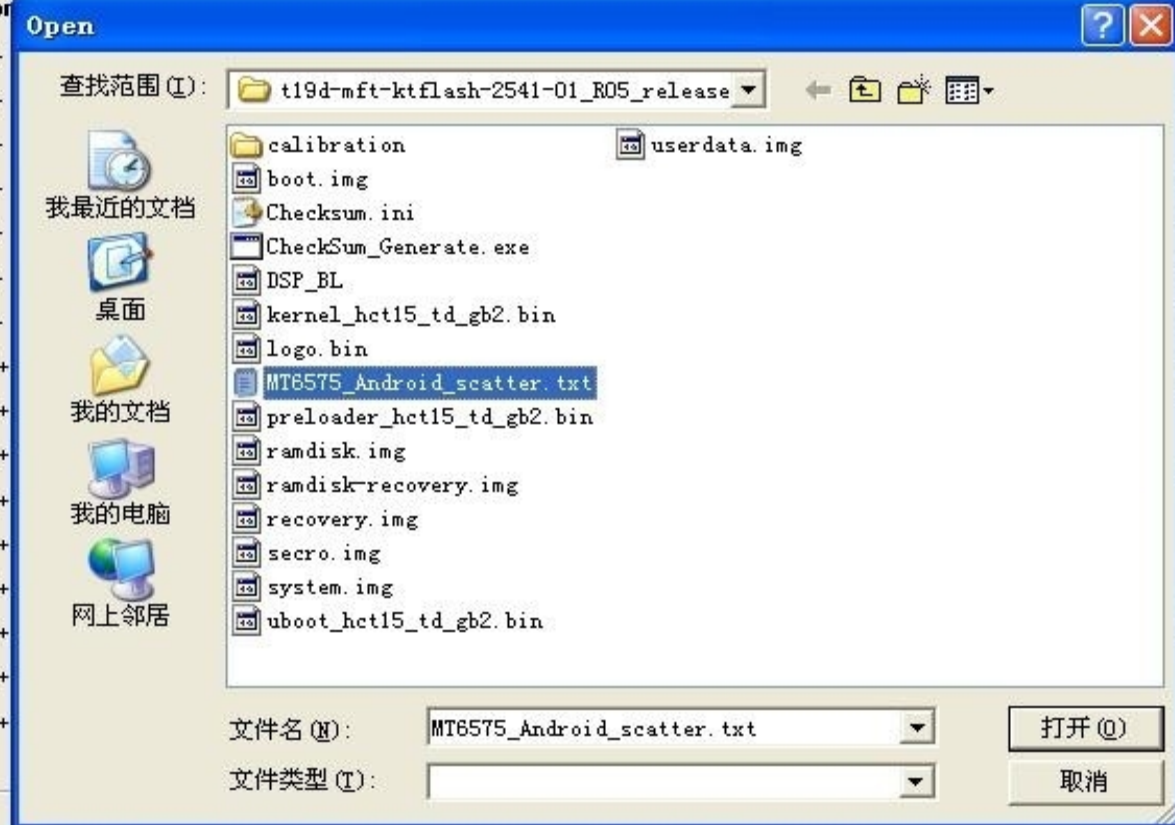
Open

查找范围(I): t19d-mft-ktflash-2541-01_R05_release

我最近的文档
桌面
我的文档
我的电脑
网上邻居

calibration
boot.img
Checksum.ini
CheckSum_Generate.exe
DSP_BL
kernel_hct15_td_gb2.bin
logo.bin
MT6575_Android_scatter.txt
preloader_hct15_td_gb2.bin
ramdisk.img
ramdisk-recovery.img
recovery.img
secro.img
system.img
uboot_hct15_td_gb2.bin
userdata.img

文件名(N): MT6575_Android_scatter.txt
文件类型(T):

打开(O)
取消